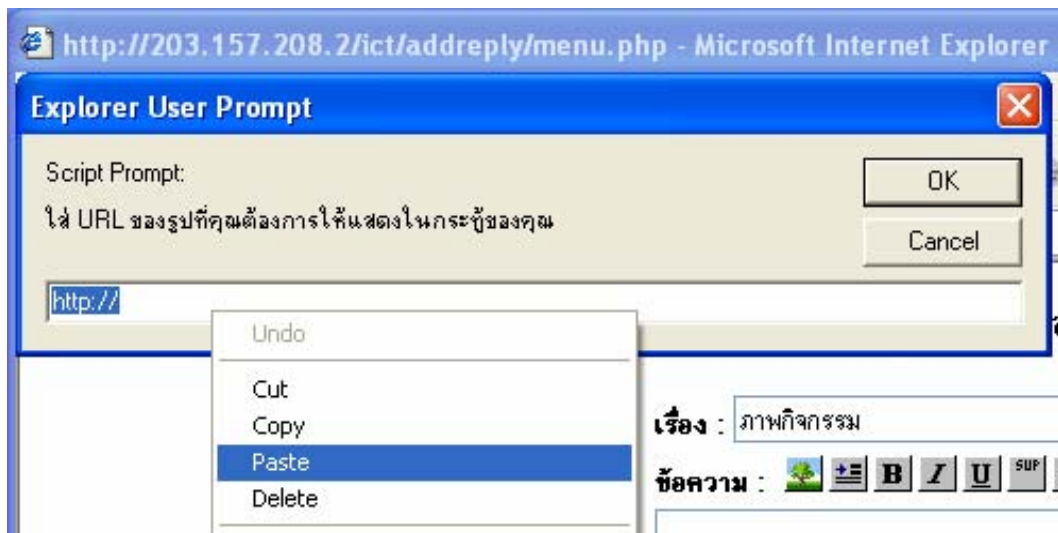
http://203.157.208.2/ict/addreply/menu.php - Microsoft Internet Explorer

Explorer User Prompt

Script Prompt:

ใส่ URL ของรูปที่คุณต้องการให้แสดงในกระทู้ของคุณ

OK

Cancel

http://

Undo

Cut

Copy

Paste

Delete

เรื่อง : ภาพกิจกรรม

ข้อความ : B I U SUP